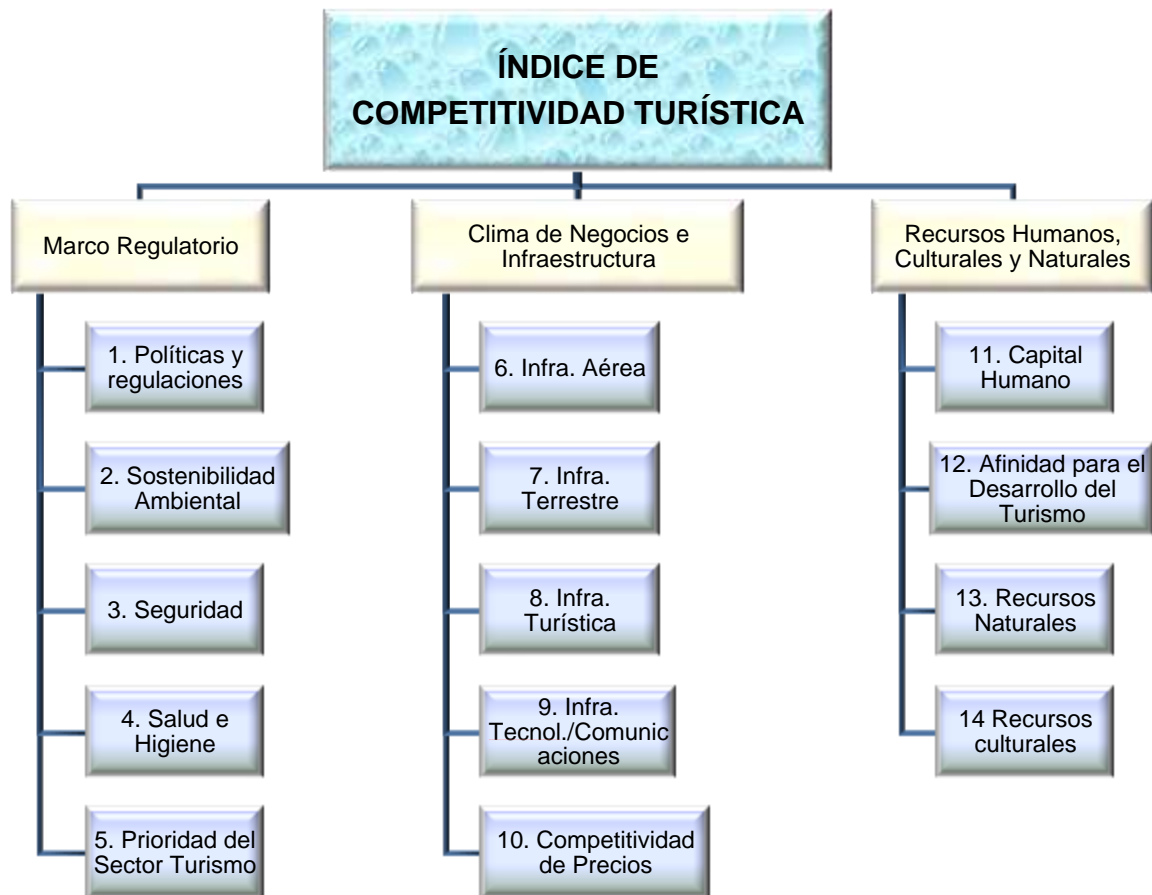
ÍNDICE DE COMPETITIVIDAD TURÍSTICA

Marco Regulatorio

1. Políticas y regulaciones

2. Sostenibilidad Ambiental

3. Seguridad

4. Salud e Higiene

5. Prioridad del Sector Turismo

Clima de Negocios e Infraestructura

6. Infra. Aérea

7. Infra. Terrestre

8. Infra. Turística

9. Infra. Tecnol./Comunic aciones

10. Competitividad de Precios

Recursos Humanos, Culturales y Naturales

11. Capital Humano

12. Afinidad para el Desarrollo del Turismo

13. Recursos Naturales

14 Recursos culturales